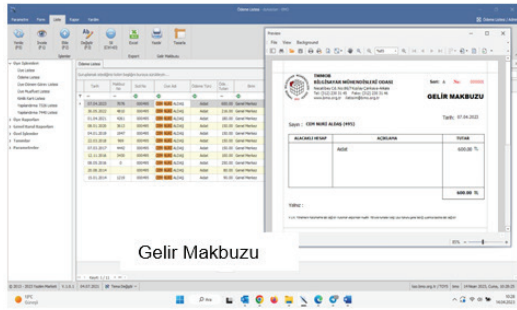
Ödeme Listesi

Gelir Makbuzu

TMMOB
BİLGİSAYAR MÜHENDİSLERİ ODASI

GELİR MAKBUZU

Tarih: 07.04.2022

Sayın : CEM NURİ ALDAŞ (495)

| ALACAKLI HESAP | AÇIKLAMA | TUTAR |
|---|---|---|
| | Aidat | 600.00 ₺ |
| | | 600.00 ₺ |

Yalnız :

Gelir Makbuzu

Print Preview

File View Background

Yazdır